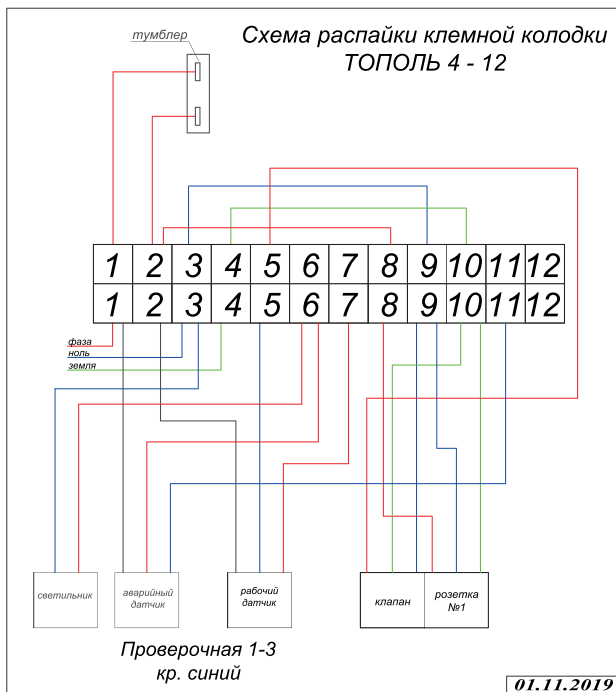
Схема распайки клемной колодки
ТОПОЛЬ 4 - 12

тумблер

| 1 | 2 | 3 | 4 | 5 | 6 | 7 | 8 | 9 | 10 | 11 | 12 |
|---|---|---|---|---|---|---|---|---|---|---|---|
| 1 | 2 | 3 | 4 | 5 | 6 | 7 | 8 | 9 | 10 | 11 | 12 |

фаза
ноль
земля

светильник

аварийный датчик

рабочий датчик

клапан

розетка №1

Проверочная 1-3
кр. синий

01.11.2019